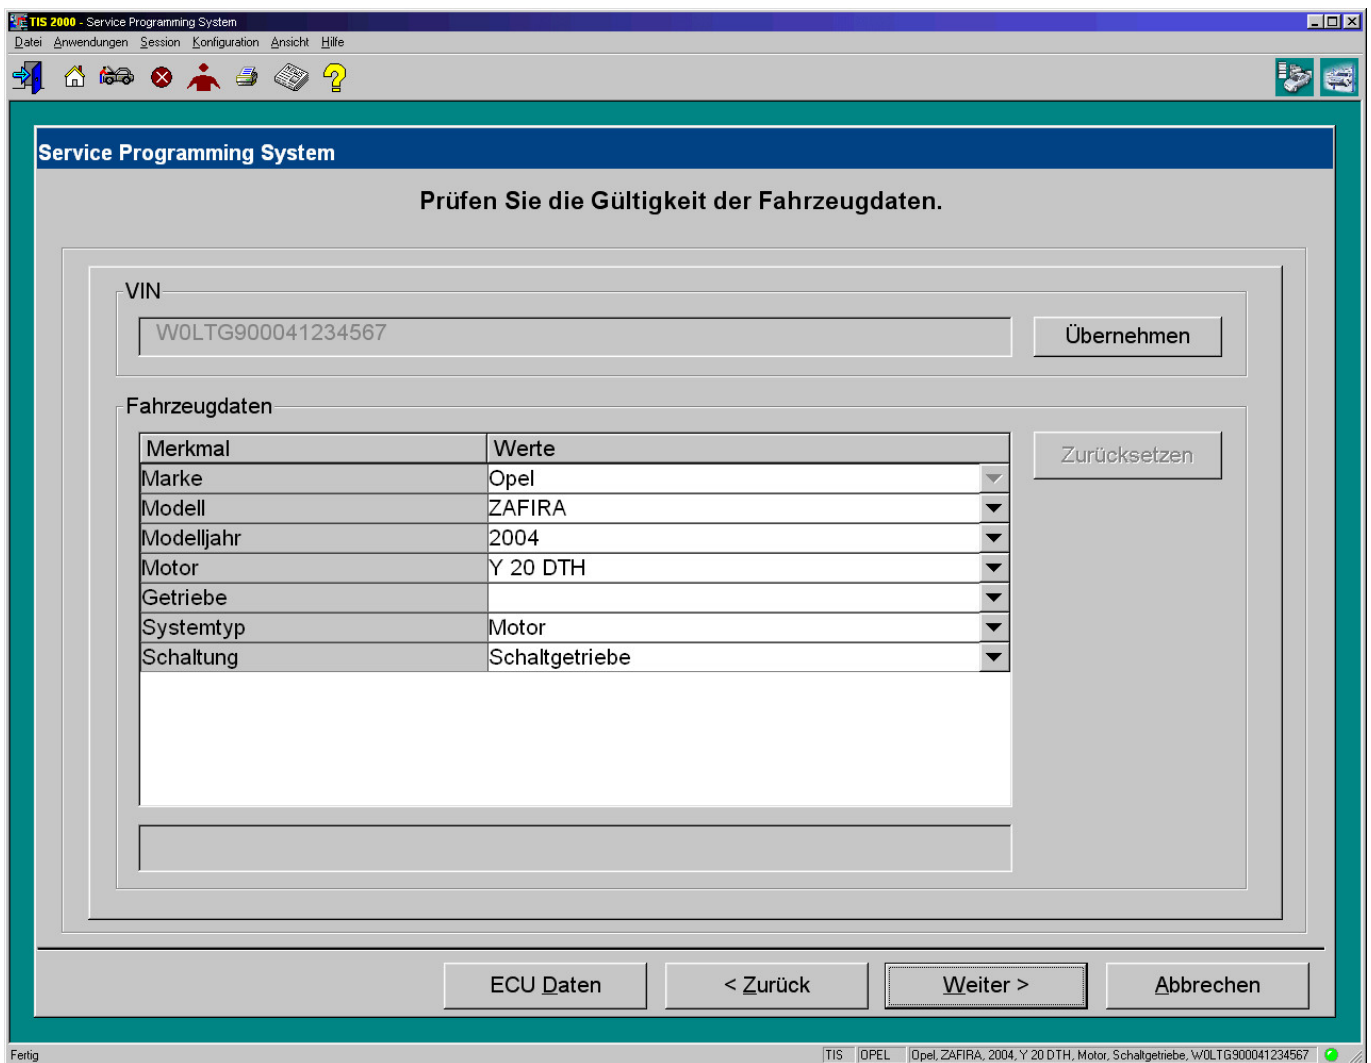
TIS 2000 - Service Programming System

Datei Anwendungen Session Konfiguration Ansicht Hilfe

Service Programming System

Prüfen Sie die Gültigkeit der Fahrzeugdaten.

VIN

W0LTG900041234567

Übernehmen

Fahrzeugdaten

| Merkmal | Werte |
|---|---|
| Marke | Opel |
| Modell | ZAFIRA |
| Modelljahr | 2004 |
| Motor | Y 20 DTH |
| Getriebe | |
| Systemtyp | Motor |
| Schaltung | Schaltgetriebe |

Zurücksetzen

ECU Daten

< Zurück

Weiter >

Abbrechen

Fertig

TIS OPEL Opel, ZAFIRA, 2004, Y 20 DTH, Motor, Schaltgetriebe, W0LTG900041234567